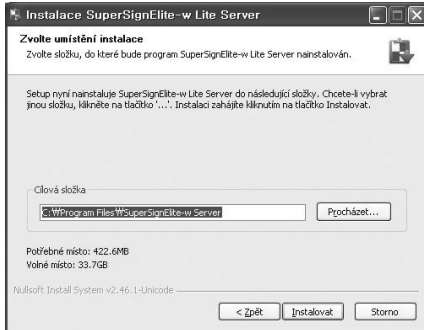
Instalace SuperSignElite-w Lite Server

Zvolte umístění instalace
Zvolte složku, do které bude program SuperSignElite-w Lite Server nainstalován.

Setup nyní nainstaluje SuperSignElite-w Lite Server do následující složky. Chcete-li vybrat jinou složku, klikněte na tlačítko '...'. Instalaci zahájíte kliknutím na tlačítko Instalovat.

Cílová složka
C:₩Program Files₩SuperSignElite-w Server
Procházet...

Potřebné místo: 422.6MB
Volné místo: 33.7GB

Nullsoft Install System v2.46.1-Unicode

< Zpět
Instalovat
Storno